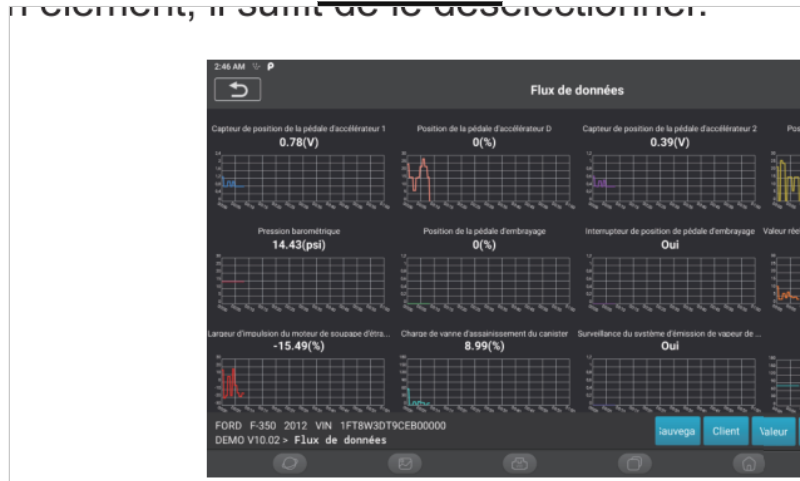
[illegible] élément, il suffit de le désélectionner.

2:46 AM

Flux de données

Capteur de position de la pédale d'accélérateur 1
0.78(V)

Position de la pédale d'accélérateur D
0(%)

Capteur de position de la pédale d'accélérateur 2
0.39(V)

Pos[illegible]

Pression barométrique
14.43(psi)

Position de la pédale d'embrayage
0(%)

Interrupteur de position de pédale d'embrayage
Oui

Valeur rée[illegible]

Largeur d'impulsion du moteur de soupape d'étra...
-15.49(%)

Charge de vanne d'assainissement du canister
8.99(%)

Surveillance du système d'émission de vapeur de ...
Oui

FORD F-350 2012 VIN 1FT8W3DT9CEB00000
DEMO V10.02 > Flux de données

Sauvega
Client
Valeur